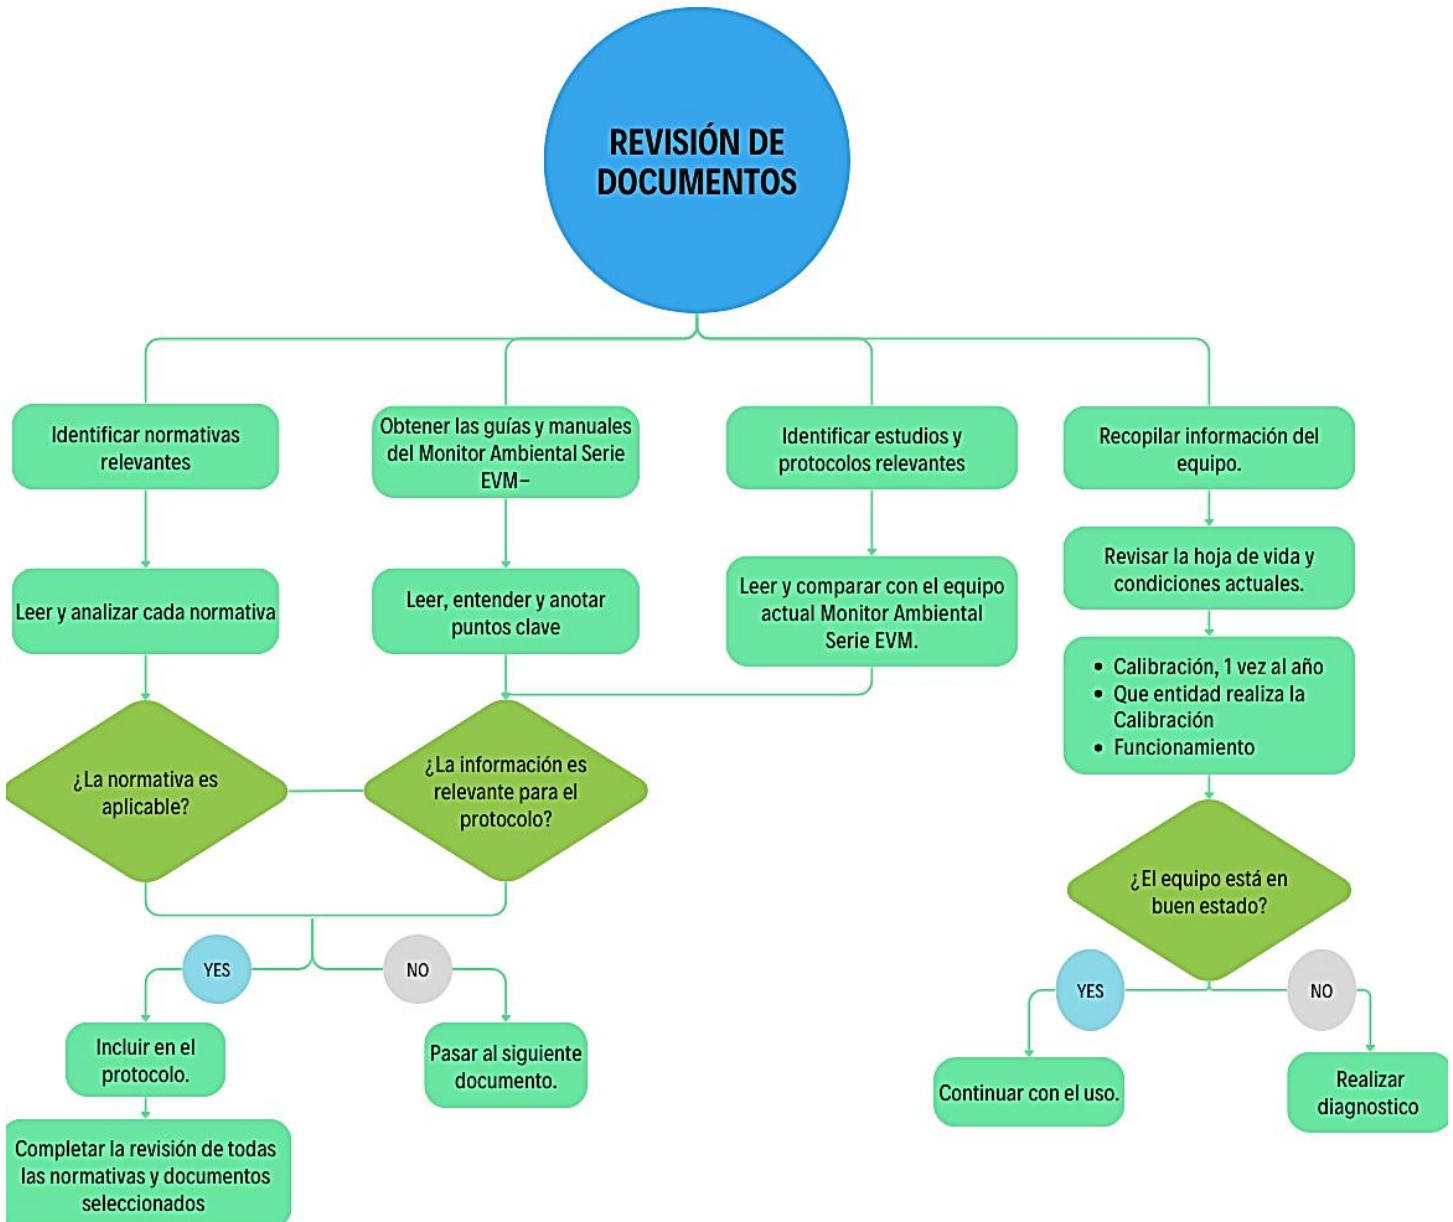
REVISIÓN DE DOCUMENTOS

Identificar normativas relevantes

Leer y analizar cada normativa

¿La normativa es aplicable?

Obtener las guías y manuales del Monitor Ambiental Serie EVM–

Leer, entender y anotar puntos clave

¿La información es relevante para el protocolo?

Identificar estudios y protocolos relevantes

Leer y comparar con el equipo actual Monitor Ambiental Serie EVM.

Recopilar información del equipo.

Revisar la hoja de vida y condiciones actuales.

- Calibración, 1 vez al año
- Que entidad realiza la Calibración
- Funcionamiento

¿El equipo está en buen estado?

YES

Continuar con el uso.

NO

Realizar diagnostico

YES

Incluir en el protocolo.

Completar la revisión de todas las normativas y documentos seleccionados

NO

Pasar al siguiente documento.